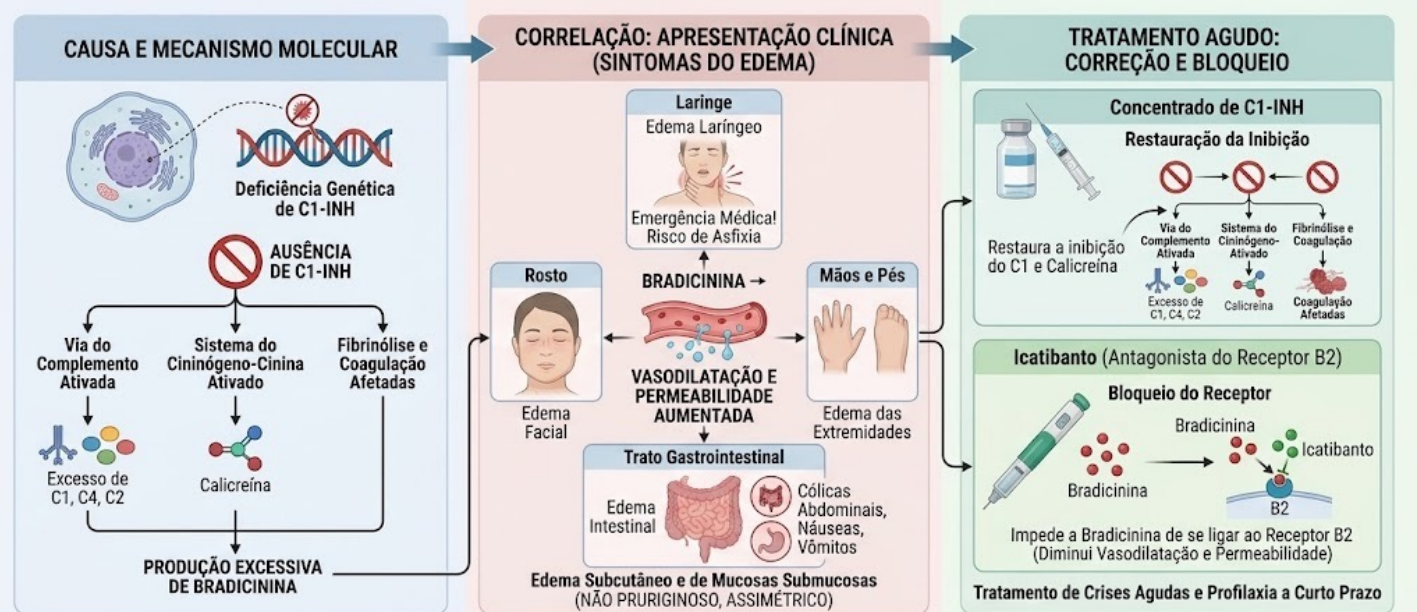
CAUSA E MECANISMO MOLECULAR

Deficiência Genética de C1-INH

AUSÊNCIA DE C1-INH

Via do Complemento Ativada

Sistema do Cininógeno-Cinina Ativado

Fibrinólise e Coagulação Afetadas

Excesso de C1, C4, C2

Calicreína

PRODUÇÃO EXCESSIVA DE BRADICININA

CORRELAÇÃO: APRESENTAÇÃO CLÍNICA (SINTOMAS DO EDEMA)

Laringe
Edema Laríngeo
Emergência Médica! Risco de Asfixia

Rosto
Edema Facial

BRADICININA →

VASODILATAÇÃO E PERMEABILIDADE AUMENTADA

Mãos e Pés
Edema das Extremidades

Trato Gastrointestinal
Edema Intestinal
Cólicas Abdominais, Náuseas, Vômitos

Edema Subcutâneo e de Mucosas Submucosas
(NÃO PRURIGINOSO, ASSIMÉTRICO)

TRATAMENTO AGUDO: CORREÇÃO E BLOQUEIO

Concentrado de C1-INH
Restauração da Inibição
Restaura a inibição do C1 e Calicreína
Via do Complemento Ativada
Sistema do Cininógeno-Ativado
Fibrinólise e Coagulação
Excesso de C1, C4, C2
Calicreína
Coagulação Afetadas

Icatibanto (Antagonista do Receptor B2)
Bloqueio do Receptor
Bradicinina
Bradicinina
Icatibanto
B2
Impede a Bradicinina de se ligar ao Receptor B2 (Diminui Vasodilatação e Permeabilidade)

Tratamento de Crises Agudas e Profilaxia a Curto Prazo